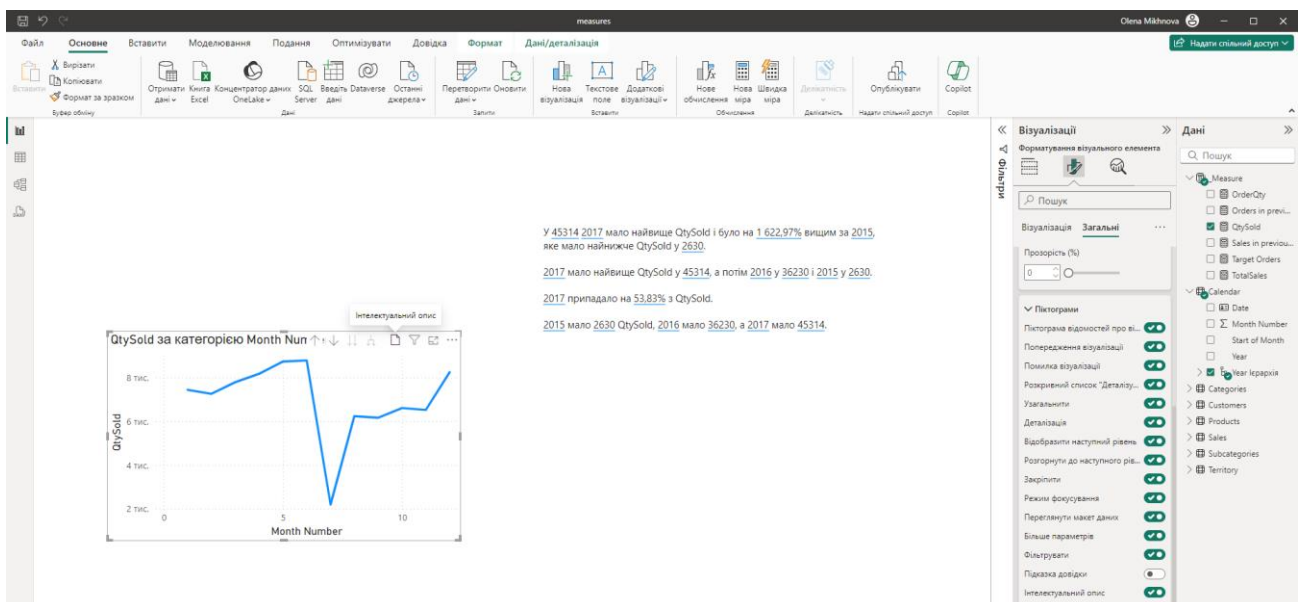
measures

Olena Mikhnova

Файл Основне Вставити Моделювання Подання Оптимізувати Довідка Формат Дані/деталізація

Надати спільний доступ

Вставити Вирізати Копіювати Формат за зразком Буфер обміну

Отримати дані Книга Excel Концентратор даних OneLake SQL Server Введіть дані Dataverse Останні джерела Дані

Перетворити дані Оновити Запити

Нова візуалізація Текстове поле Додаткові візуалізації Вставити

Нове обчислення Нова міра Швидка міра Обчислення

Делікатність Делікатність

Опублікувати Надати спільний доступ

Copilot Copilot

У 45314 2017 мало найвище QtySold і було на 1 622,97% вищим за 2015, яке мало найнижче QtySold у 2630.

2017 мало найвище QtySold у 45314, а потім 2016 у 36230 і 2015 у 2630.

2017 припадало на 53,83% з QtySold.

2015 мало 2630 QtySold, 2016 мало 36230, а 2017 мало 45314.

Інтелектуальний опис

QtySold за категорією Month Nun

8 тис.
6 тис.
4 тис.
2 тис.
QtySold
0 5 10
Month Number

Фільтри

Візуалізації
Форматування візуального елемента
Пошук
Візуалізація Загальні
Прозорість (%)
0
Піктограми
Піктограма відомостей про ві...
Попередження візуалізації
Помилка візуалізації
Розкривний список "Деталізу...
Узагальнити
Деталізація
Відобразити наступний рівень
Розгорнути до наступного рів...
Закріпити
Режим фокусування
Переглянути макет даних
Більше параметрів
Фільтрувати
Підказка довідки
Інтелектуальний опис

Дані
Пошук
Measure
OrderQty
Orders in previ...
QtySold
Sales in previou...
Target Orders
TotalSales
Calendar
Date
Month Number
Start of Month
Year
Year ієрархія
Categories
Customers
Products
Sales
Subcategories
Territory